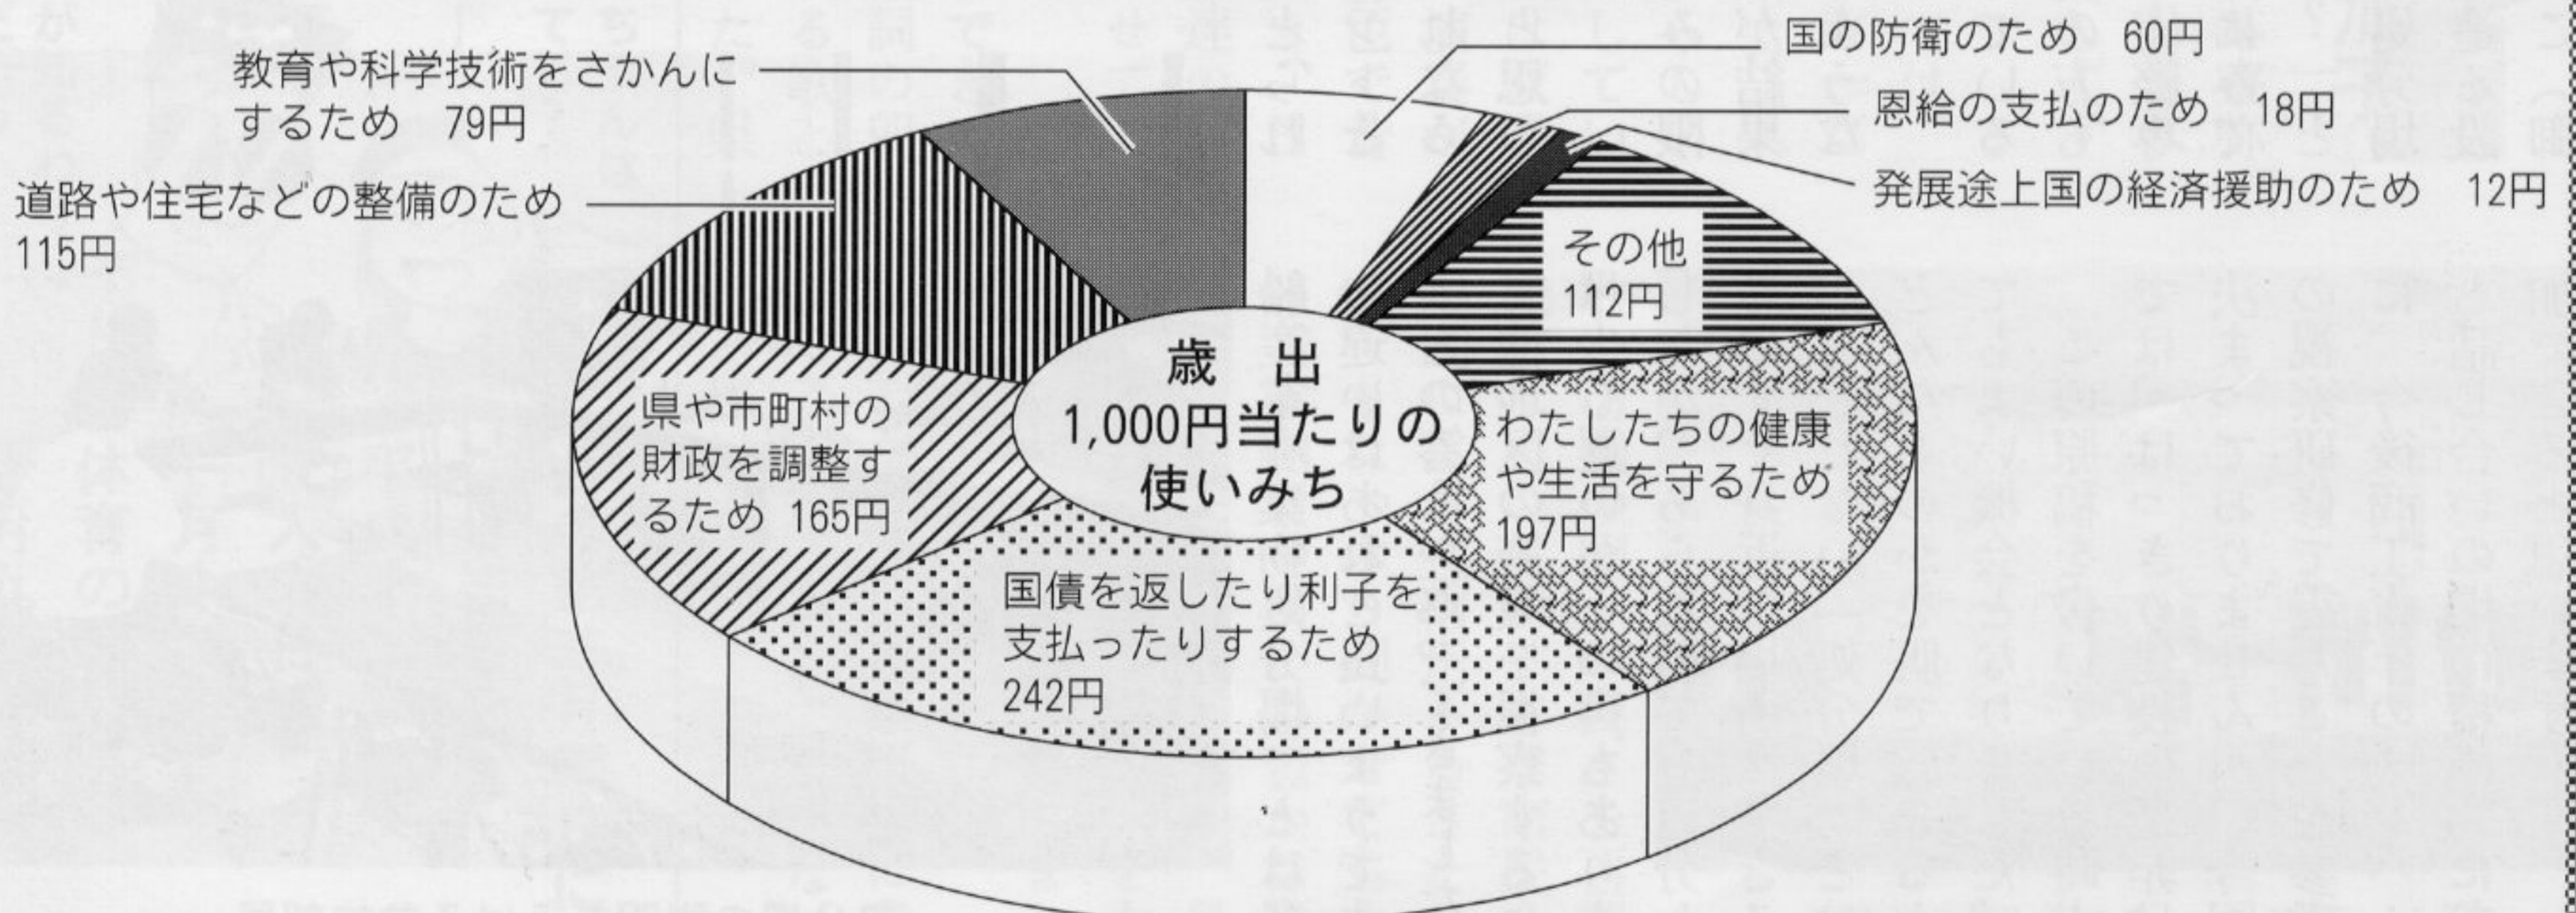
教育や科学技術をさかんにするため　79円

国の防衛のため　60円

恩給の支払のため　18円

発展途上国の経済援助のため　12円

道路や住宅などの整備のため　115円

その他　112円

歳　出
1,000円当たりの
使いみち

県や市町村の財政を調整するため　165円

わたしたちの健康や生活を守るため　197円

国債を返したり利子を支払ったりするため　242円